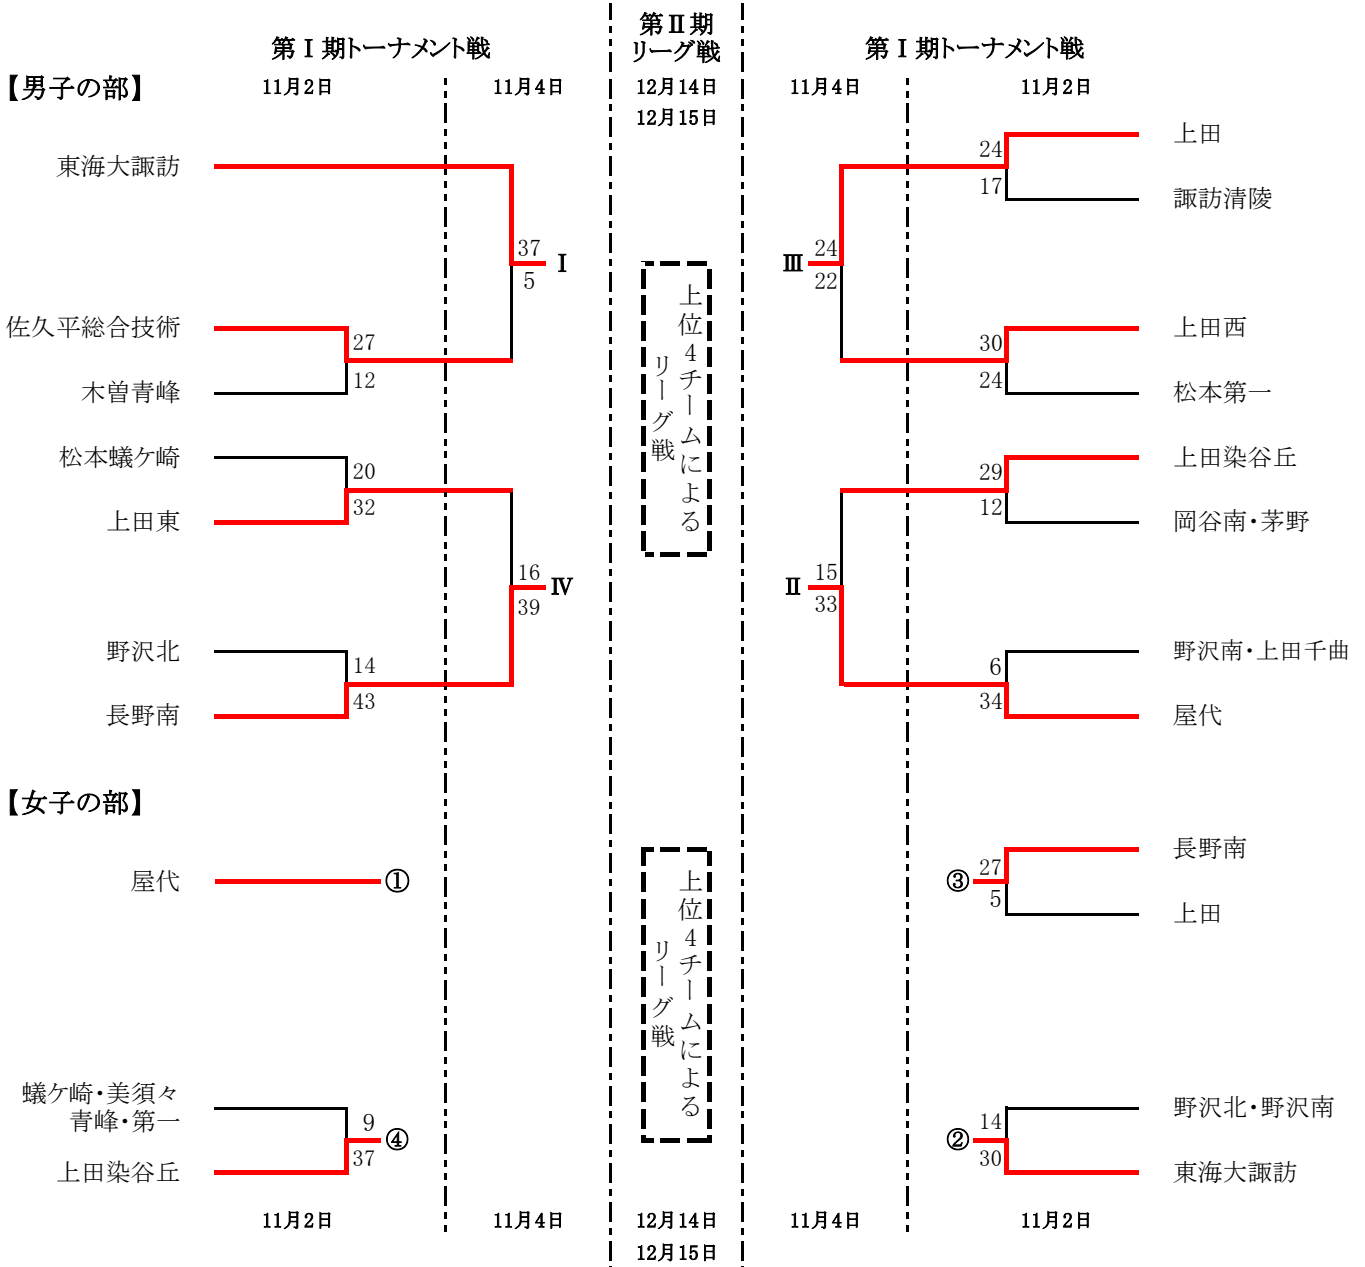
第Ⅰ期トーナメント戦

第Ⅱ期リーグ戦

第Ⅰ期トーナメント戦

【男子の部】

11月2日 11月4日 12月14日 12月15日 11月4日 11月2日

東海大諏訪
佐久平総合技術 27
木曽青峰 12
37 Ⅰ
5

松本蟻ケ崎 20
上田東 32
野沢北 14
長野南 43
16 Ⅳ
39

上位4チームによるリーグ戦

上田 24
諏訪清陵 17
Ⅲ 24
22
上田西 30
松本第一 24

上田染谷丘 29
岡谷南・茅野 12
Ⅱ 15
33
野沢南・上田千曲 6
屋代 34

【女子の部】

屋代 ①

蟻ケ崎・美須々 青峰・第一 9
上田染谷丘 37
④

上位4チームによるリーグ戦

長野南 27
上田 5
③

野沢北・野沢南 14
東海大諏訪 30
②

11月2日 11月4日 12月14日 12月15日 11月4日 11月2日